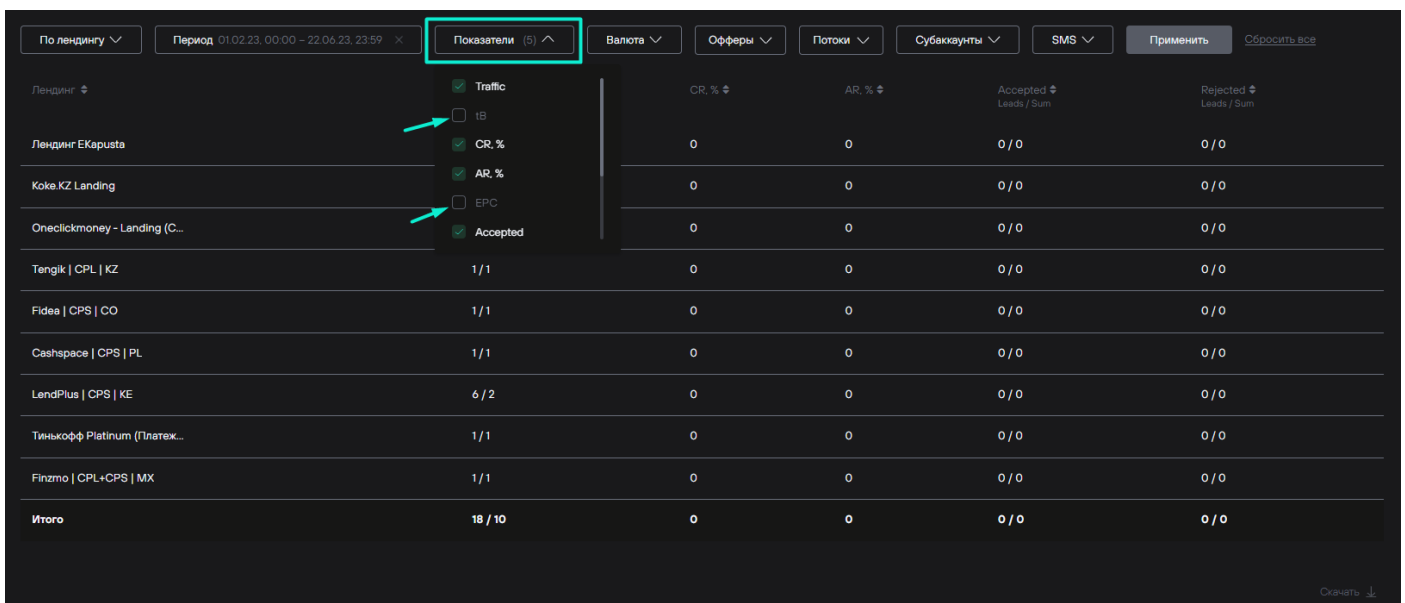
По лендингу
Период 01.02.23, 00:00 – 22.06.23, 23:59 ×
Показатели (5)
Валюта
Офферы
Потоки
Субаккаунты
SMS
Применить
Сбросить все

Traffic
tB
CR, %
AR, %
EPC
Accepted

| Лендинг |  | CR, % | AR, % | Accepted Leads / Sum | Rejected Leads / Sum |
|---|---|---|---|---|---|
| Лендинг EKapusta |  | 0 | 0 | 0 / 0 | 0 / 0 |
| Koke.KZ Landing |  | 0 | 0 | 0 / 0 | 0 / 0 |
| Oneclickmoney - Landing (C... |  | 0 | 0 | 0 / 0 | 0 / 0 |
| Tengik \| CPL \| KZ | 1 / 1 | 0 | 0 | 0 / 0 | 0 / 0 |
| Fidea \| CPS \| CO | 1 / 1 | 0 | 0 | 0 / 0 | 0 / 0 |
| Cashspace \| CPS \| PL | 1 / 1 | 0 | 0 | 0 / 0 | 0 / 0 |
| LendPlus \| CPS \| KE | 6 / 2 | 0 | 0 | 0 / 0 | 0 / 0 |
| Тинькофф Platinum (Платеж... | 1 / 1 | 0 | 0 | 0 / 0 | 0 / 0 |
| Finzmo \| CPL+CPS \| MX | 1 / 1 | 0 | 0 | 0 / 0 | 0 / 0 |
| Итого | 18 / 10 | 0 | 0 | 0 / 0 | 0 / 0 |

Скачать